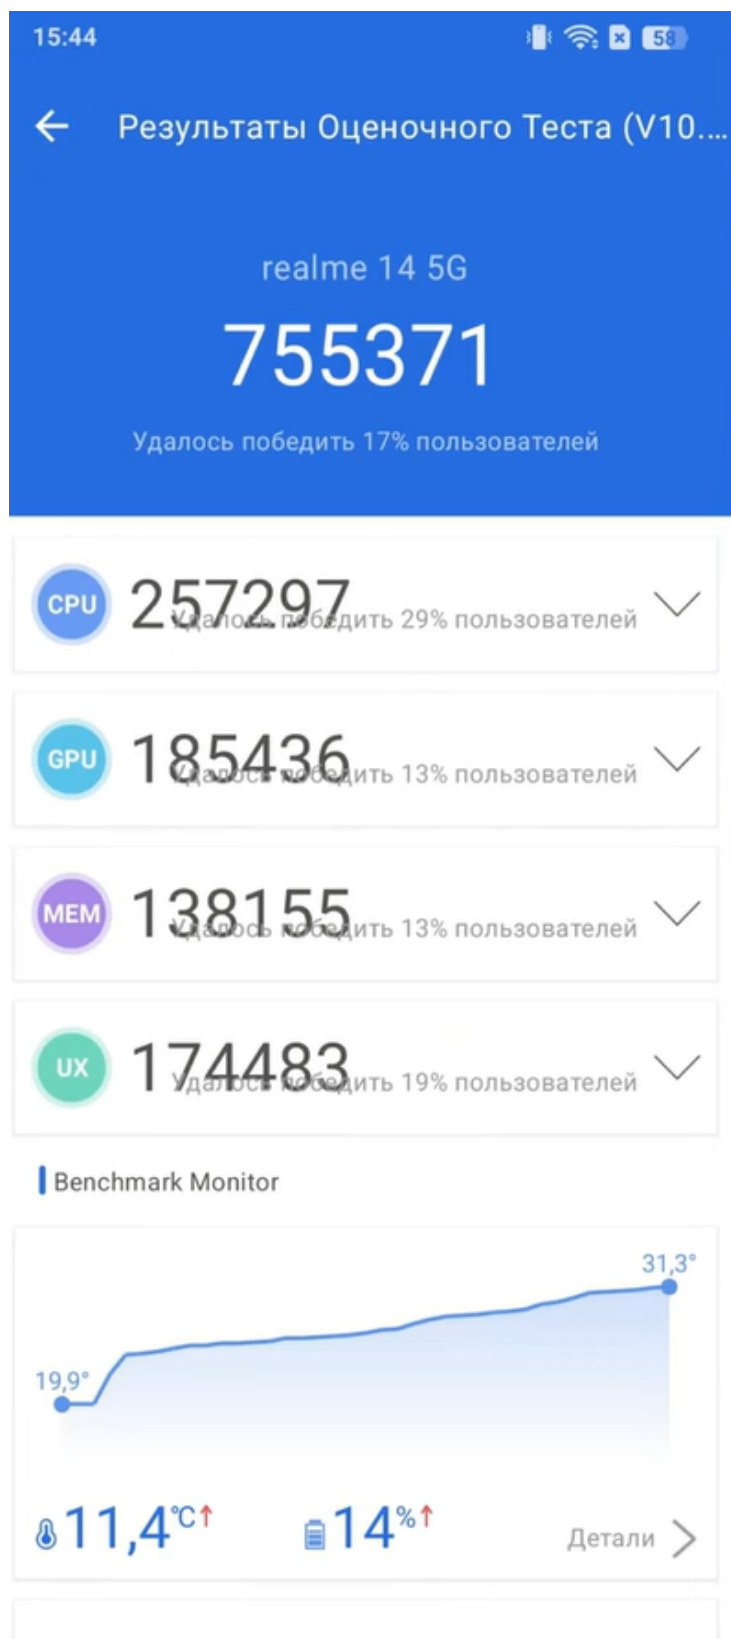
15:44 58

Результаты Оценочного Теста (V10...

realme 14 5G

755371

Удалось победить 17% пользователей

CPU 257297 Удалось победить 29% пользователей

GPU 185436 Удалось победить 13% пользователей

MEM 138155 Удалось победить 13% пользователей

UX 174483 Удалось победить 19% пользователей

Benchmark Monitor

31,3°

19,9°

11,4°C↑

14%↑

Детали